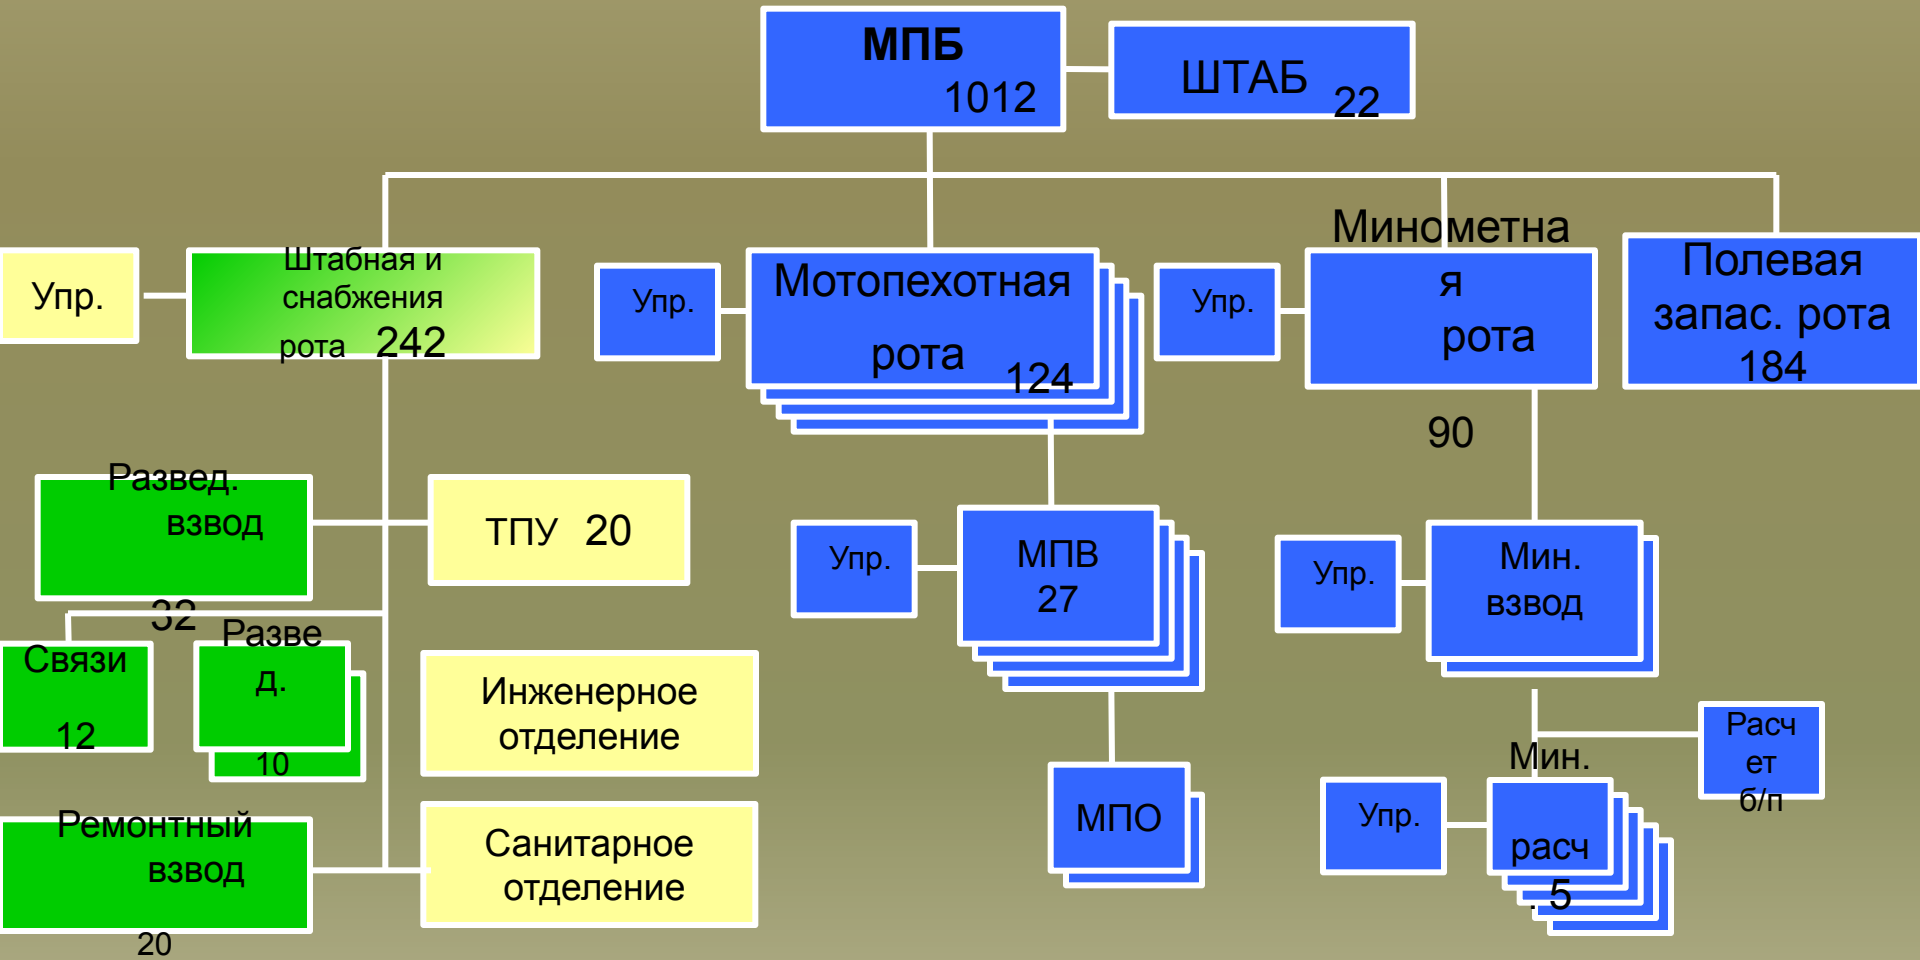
МПБ
1012

ШТАБ 22

Упр.

Штабная и снабжения рота 242

Упр.

Мотопехотная рота 124

Упр.

Минометная рота

90

Полевая запас. рота 184

Развед. взвод

32

ТПУ 20

Упр.

МПВ 27

Упр.

Мин. взвод

Связи 12

Развед. 10

Инженерное отделение

МПО

Расчет б/п

Мин.

Упр.

расч. 5

Ремонтный взвод

20

Санитарное отделение